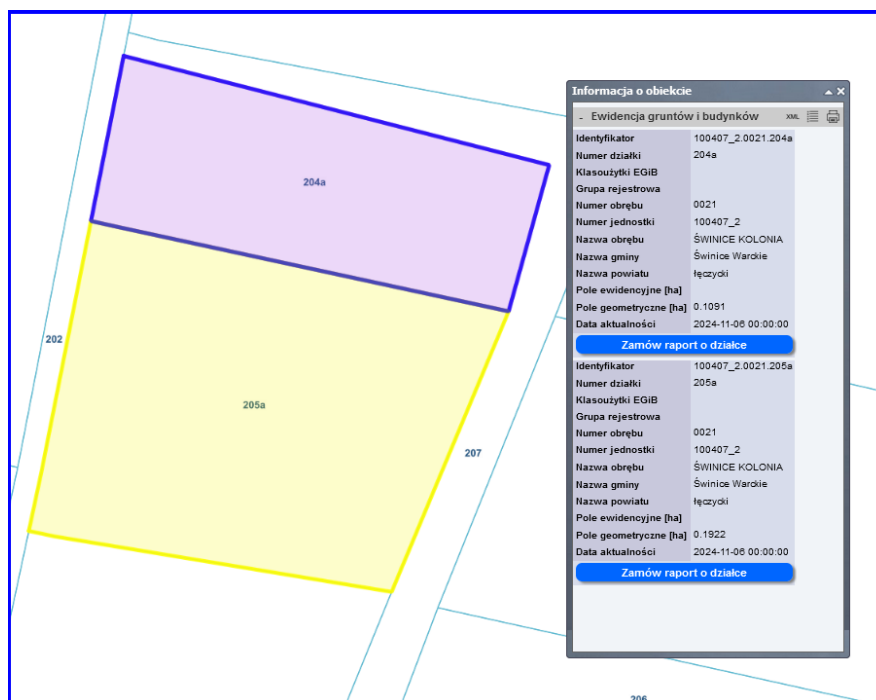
204a

202

205a

207

206

Informacja o obiekcie

- Ewidencja gruntów i budynków XML

| | |
|---|---|
| Identyfikator | 100407_2.0021.204a |
| Numer działki | 204a |
| Klasoużytki EGiB | |
| Grupa rejestrowa | |
| Numer obrębu | 0021 |
| Numer jednostki | 100407_2 |
| Nazwa obrębu | ŚWINICE KOLONIA |
| Nazwa gminy | Świnice Warckie |
| Nazwa powiatu | łęczycki |
| Pole ewidencyjne [ha] | |
| Pole geometryczne [ha] | 0.1091 |
| Data aktualności | 2024-11-06 00:00:00 |

Zamów raport o działce

| | |
|---|---|
| Identyfikator | 100407_2.0021.205a |
| Numer działki | 205a |
| Klasoużytki EGiB | |
| Grupa rejestrowa | |
| Numer obrębu | 0021 |
| Numer jednostki | 100407_2 |
| Nazwa obrębu | ŚWINICE KOLONIA |
| Nazwa gminy | Świnice Warckie |
| Nazwa powiatu | łęczycki |
| Pole ewidencyjne [ha] | |
| Pole geometryczne [ha] | 0.1922 |
| Data aktualności | 2024-11-06 00:00:00 |

Zamów raport o działce